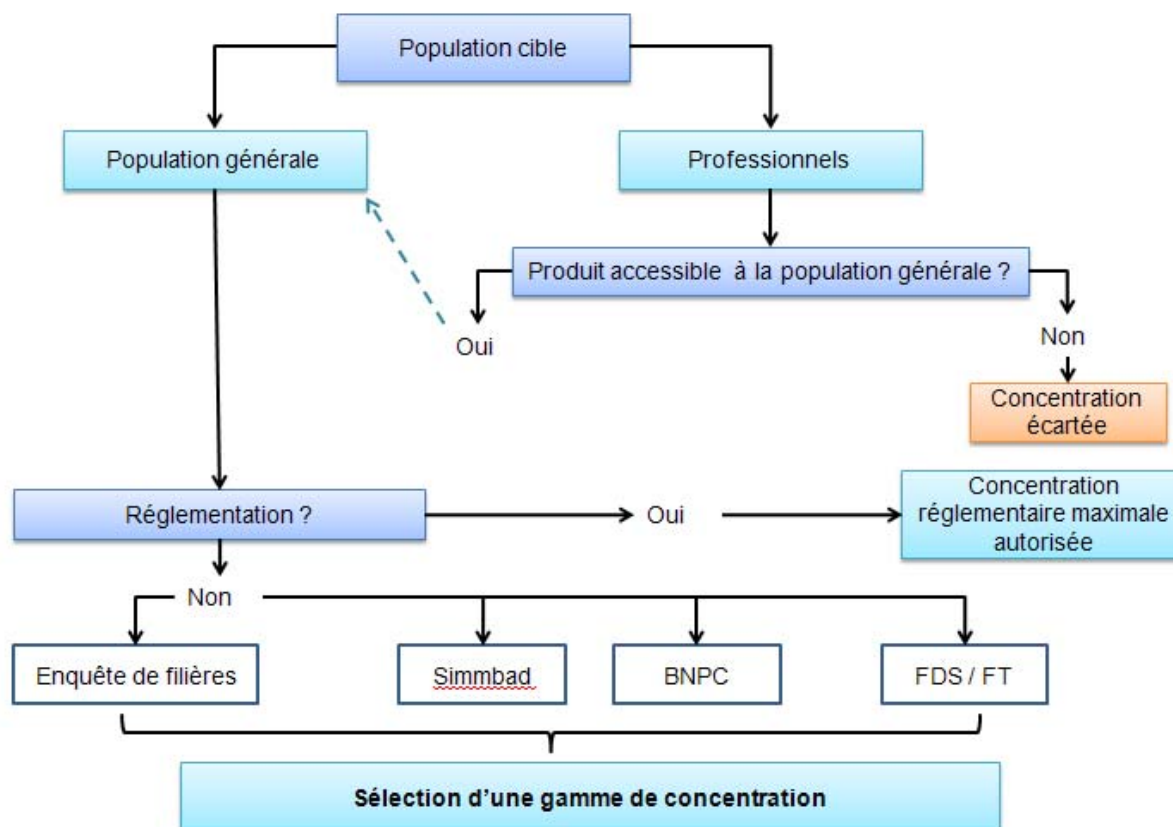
Population cible

Population générale

Professionnels

Produit accessible à la population générale ?

Oui

Non

Concentration écartée

Réglementation ?

Oui

Concentration réglementaire maximale autorisée

Non

Enquête de filières

Simmbad

BNPC

FDS / FT

Sélection d'une gamme de concentration